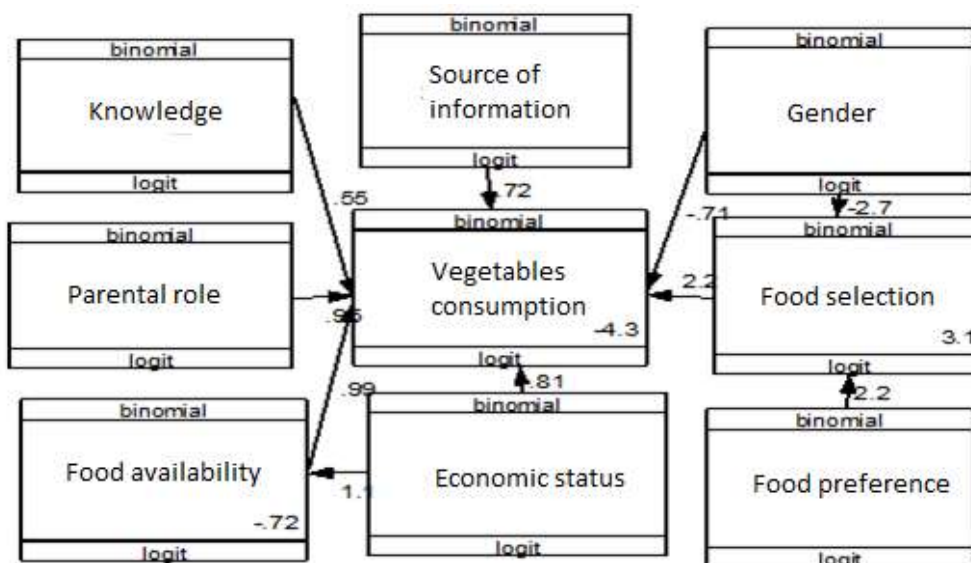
binomial
Knowledge
logit

binomial
Source of information
logit

binomial
Gender
logit

.72

.55

-.71

-2.7

binomial
Vegetables consumption
-4.3
logit

binomial
Parental role
logit

.95

2.2

binomial
Food selection
3.1
logit

.99

.81

2.2

binomial
Food availability
-.72
logit

1.1

binomial
Economic status
logit

binomial
Food preference
logit